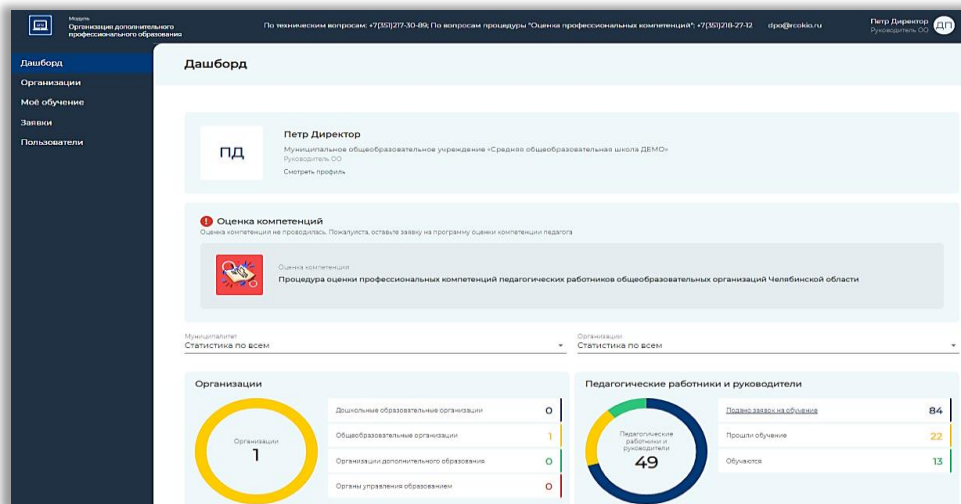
Модуль
Организация дополнительного профессионального образования

По техническим вопросам: +7(351)217-30-89; По вопросам процедуры "Оценка профессиональных компетенций": +7(351)218-27-12 dpo@rcokio.ru

Петр Директор
Руководитель ОО
ДП

Дашборд
Организации
Моё обучение
Заявки
Пользователи

Дашборд

ПД

Петр Директор
Муниципальное общеобразовательное учреждение «Средняя общеобразовательная школа ДЕМО»
Руководитель ОО
Смотреть профиль

Оценка компетенций
Оценка компетенции не проводилась. Пожалуйста, оставьте заявку на программу оценки компетенции педагога

Оценка компетенции
Процедура оценки профессиональных компетенций педагогических работников общеобразовательных организаций Челябинской области

Муниципалитет
Статистика по всем

Организации
Статистика по всем

Организации

Организации
1

| Дошкольные образовательные организации | 0 |
|---|---|
| Общеобразовательные организации | 1 |
| Организации дополнительного образования | 0 |
| Органы управления образованием | 0 |

Педагогические работники и руководители

Педагогические работники и руководители
49

| Подано заявок на обучение | 84 |
|---|---|
| Прошли обучение | 22 |
| Обучаются | 13 |